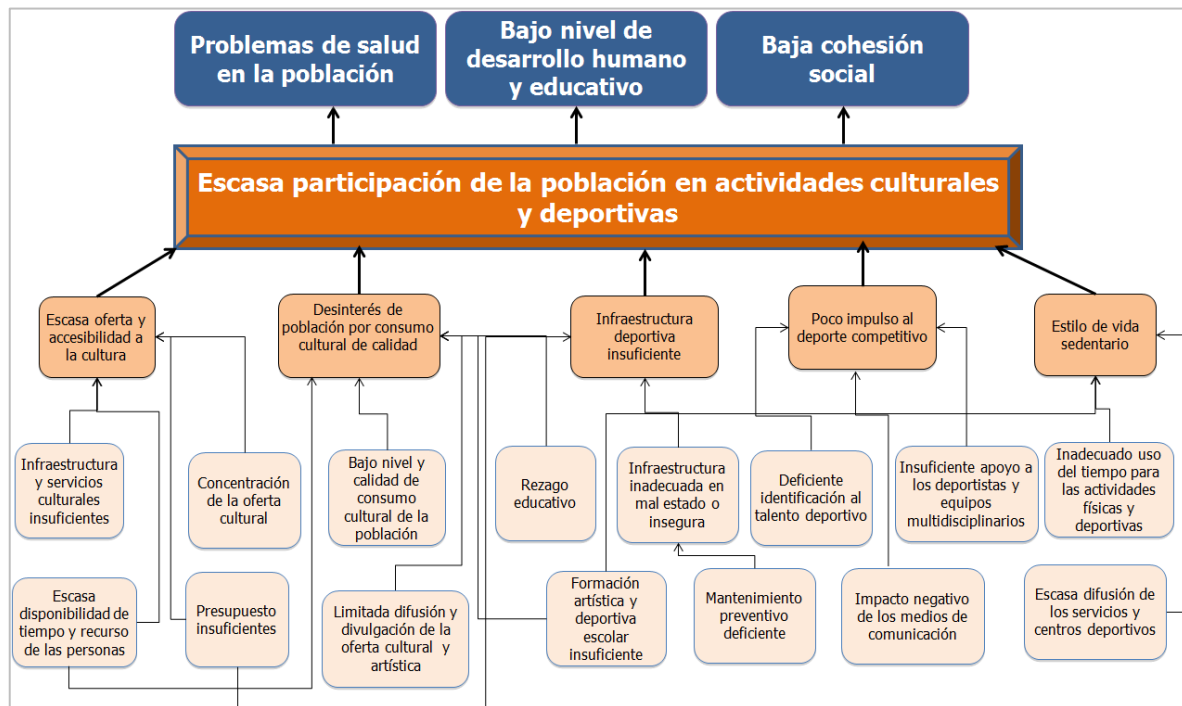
Problemas de salud en la población

Bajo nivel de desarrollo humano y educativo

Baja cohesión social

Escasa participación de la población en actividades culturales y deportivas

Escasa oferta y accesibilidad a la cultura

Desinterés de población por consumo cultural de calidad

Infraestructura deportiva insuficiente

Poco impulso al deporte competitivo

Estilo de vida sedentario

Infraestructura y servicios culturales insuficientes

Concentración de la oferta cultural

Bajo nivel y calidad de consumo cultural de la población

Rezago educativo

Infraestructura inadecuada en mal estado o insegura

Deficiente identificación al talento deportivo

Insuficiente apoyo a los deportistas y equipos multidisciplinarios

Inadecuado uso del tiempo para las actividades físicas y deportivas

Escasa disponibilidad de tiempo y recurso de las personas

Presupuesto insuficientes

Limitada difusión y divulgación de la oferta cultural y artística

Formación artística y deportiva escolar insuficiente

Mantenimiento preventivo deficiente

Impacto negativo de los medios de comunicación

Escasa difusión de los servicios y centros deportivos